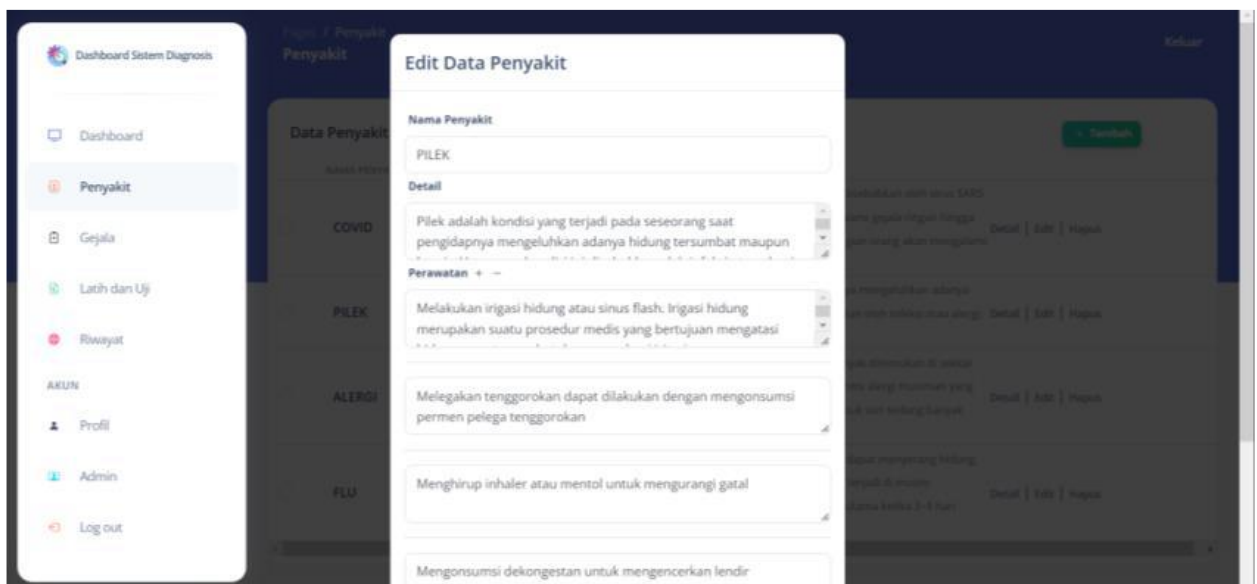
Dashboard Sistem Diagnosis

Dashboard

Penyakit

Gejala

Latih dan Uji

Riwayat

AKUN

Profil

Admin

Log out

Pages / Penyakit
Penyakit

Keluar

Data Penyakit

+ Tambah

COVID

PILEK

ALERGI

FLU

Detail | Edit | Hapus

Detail | Edit | Hapus

Detail | Edit | Hapus

Detail | Edit | Hapus

Edit Data Penyakit

Nama Penyakit

PILEK

Detail

Pilek adalah kondisi yang terjadi pada seseorang saat pengidapnya mengeluhkan adanya hidung tersumbat maupun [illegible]

Perawatan + −

Melakukan irigasi hidung atau sinus flash. Irigasi hidung merupakan suatu prosedur medis yang bertujuan mengatasi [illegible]

Melegakan tenggorokan dapat dilakukan dengan mengonsumsi permen pelega tenggorokan

Menghirup inhaler atau mentol untuk mengurangi gatal

Mengonsumsi dekongestan untuk mengencerkan lendir